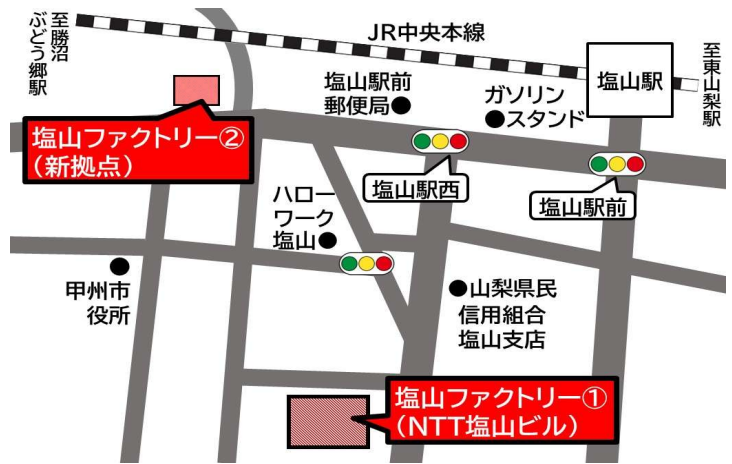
至勝沼
ぶどう郷駅

JR中央本線

至東山梨駅

塩山駅

塩山駅前
郵便局●

ガソリン
●スタンド

塩山ファクトリー②
(新拠点)

塩山駅西

塩山駅前

ハロー
ワーク
塩山●

●
甲州市
役所

●山梨県民
信用組合
塩山支店

塩山ファクトリー①
(NTT塩山ビル)